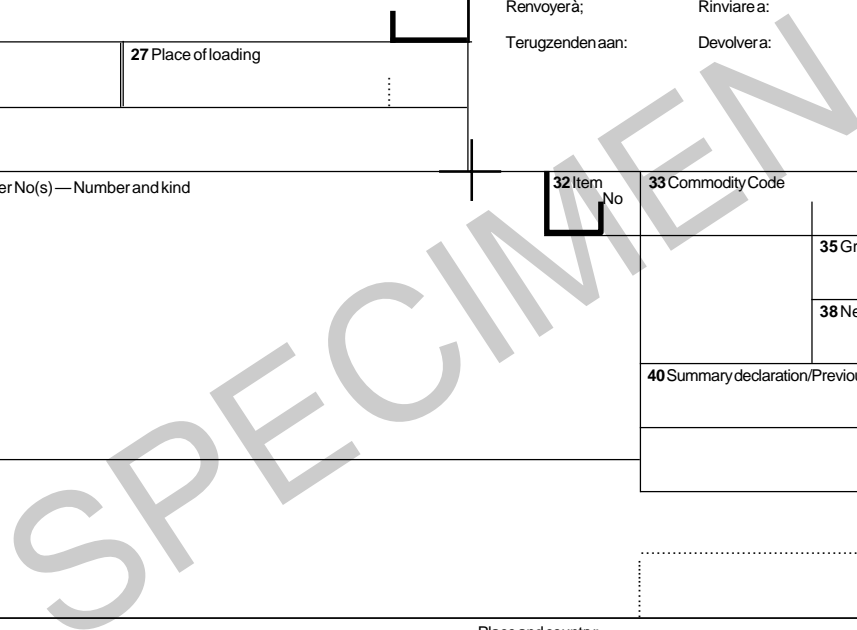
Renvoyerà;

Rinviare a:

Terugzenden aan:

Devolver a:

27 Place of loading

er No(s) — Number and kind

32 Item No

33 Commodity Code

35 Gr

38 Ne

40 Summary declaration/Previou

SPECIMEN

Place and country